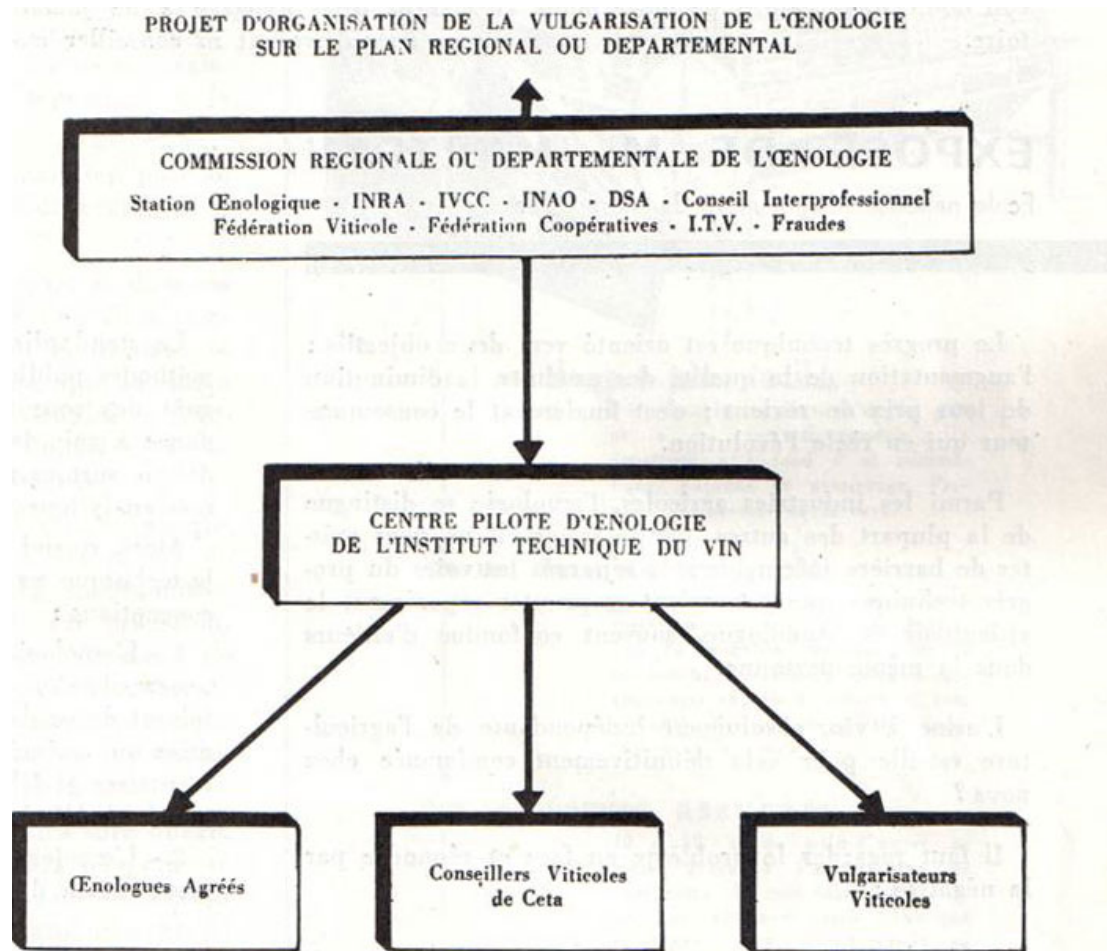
PROJET D'ORGANISATION DE LA VULGARISATION DE L'ŒNOLOGIE SUR LE PLAN REGIONAL OU DEPARTEMENTAL

COMMISSION REGIONALE OU DEPARTEMENTALE DE L'ŒNOLOGIE

Station Œnologique - INRA - IVCC - INAO - DSA - Conseil Interprofessionnel
Fédération Viticole - Fédération Coopératives - I.T.V. - Fraudes

CENTRE PILOTE D'ŒNOLOGIE
DE L'INSTITUT TECHNIQUE DU VIN

Œnologues Agréés

Conseillers Viticoles de Ceta

Vulgarisateurs Viticoles